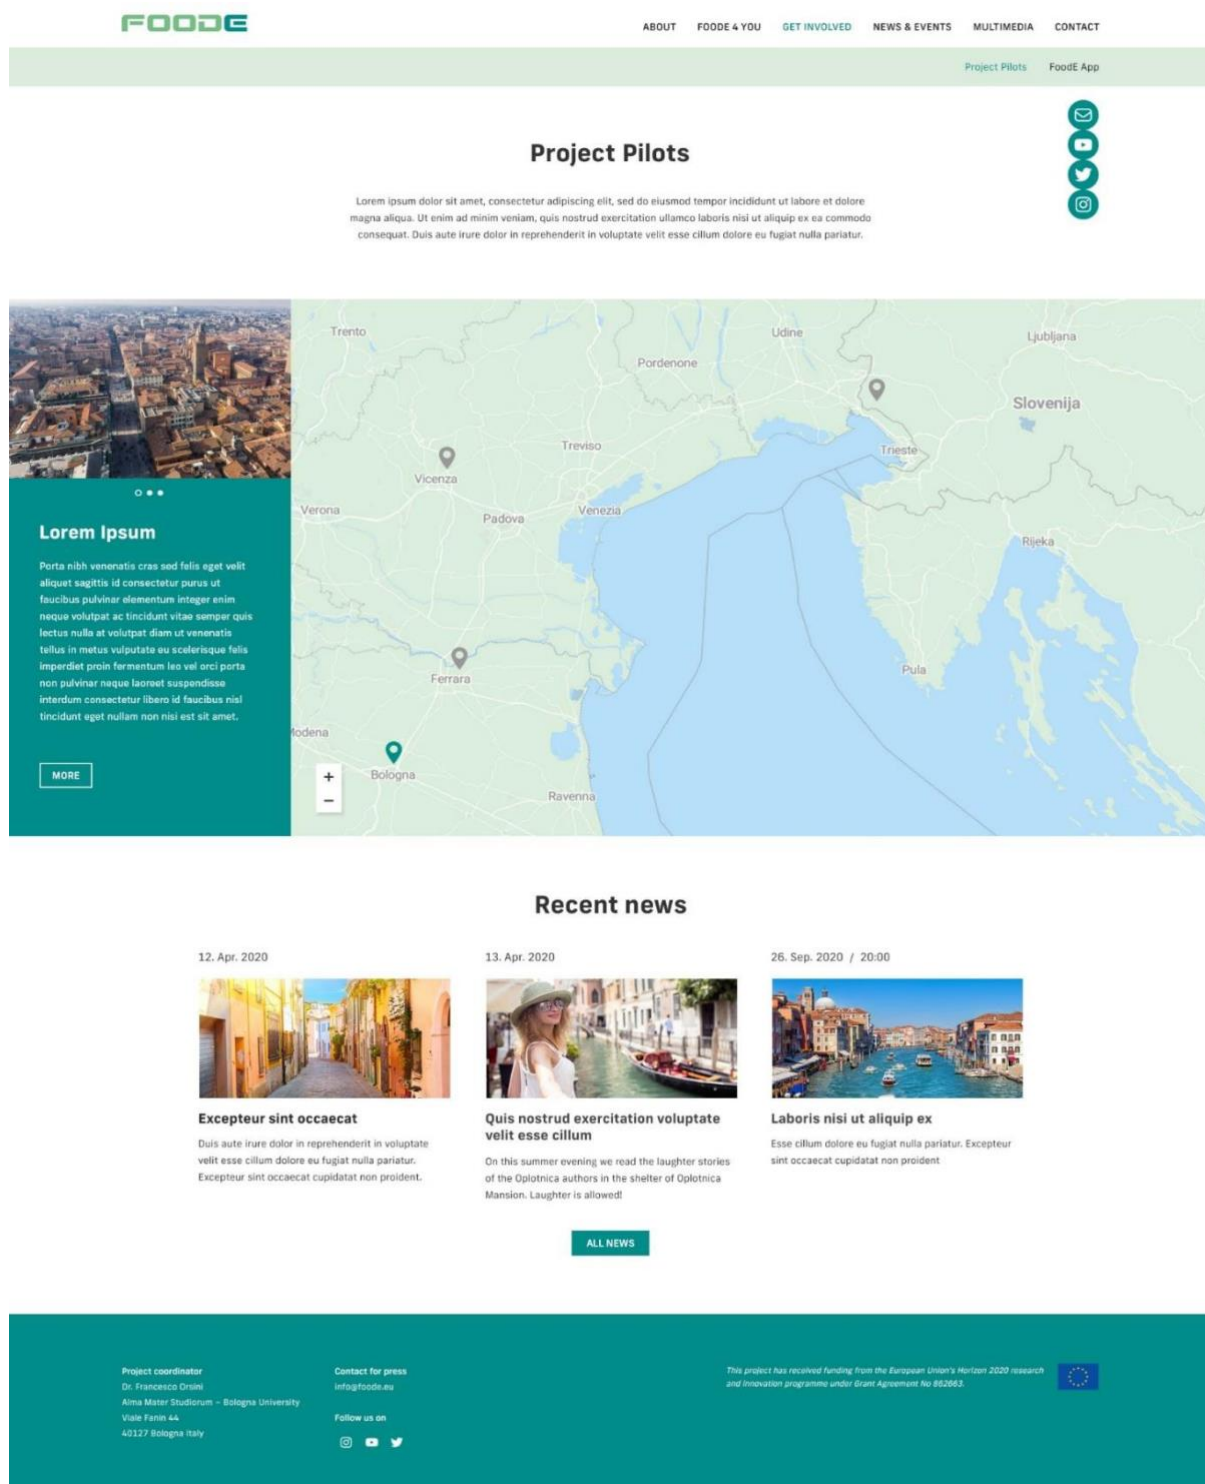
FOODE

ABOUT FOODE 4 YOU GET INVOLVED NEWS & EVENTS MULTIMEDIA CONTACT

Project Pilots FoodE App

Project Pilots

Lorem ipsum dolor sit amet, consectetur adipiscing elit, sed do eiusmod tempor incididunt ut labore et dolore magna aliqua. Ut enim ad minim veniam, quis nostrud exercitation ullamco laboris nisi ut aliquip ex ea commodo consequat. Duis aute irure dolor in reprehenderit in voluptate velit esse cillum dolore eu fugiat nulla pariatur.

Lorem Ipsum

Porta nibh venenatis cras sed felis eget velit aliquet sagittis id consectetur purus ut faucibus pulvinar elementum integer enim neque volutpat ac tincidunt vitae semper quis lectus nulla at volutpat diam ut venenatis tellus in metus vulputate eu scelerisque felis imperdiet proin fermentum leo vel orci porta non pulvinar neque laoreet suspendisse interdum consectetur libero id faucibus nisl tincidunt eget nullam non nisi est sit amet.

MORE

Trento Udine Ljubljana Pordenone Slovenija Treviso Trieste Vicenza Verona Padova Venezia Rijeka Ferrara Pula odena Bologna Ravenna

+
−

Recent news

12. Apr. 2020

Excepteur sint occaecat

Duis aute irure dolor in reprehenderit in voluptate velit esse cillum dolore eu fugiat nulla pariatur. Excepteur sint occaecat cupidatat non proident.

13. Apr. 2020

Quis nostrud exercitation voluptate velit esse cillum

On this summer evening we read the laughter stories of the Oplotnica authors in the shelter of Oplotnica Mansion. Laughter is allowed!

26. Sep. 2020 / 20:00

Laboris nisi ut aliquip ex

Esse cillum dolore eu fugiat nulla pariatur. Excepteur sint occaecat cupidatat non proident

ALL NEWS

Project coordinator
Dr. Francesco Orsini
Alma Mater Studiorum – Bologna University
Viale Fanin 44
40127 Bologna Italy

Contact for press
info@foode.eu

Follow us on

This project has received funding from the European Union's Horizon 2020 research and innovation programme under Grant Agreement No 862663.